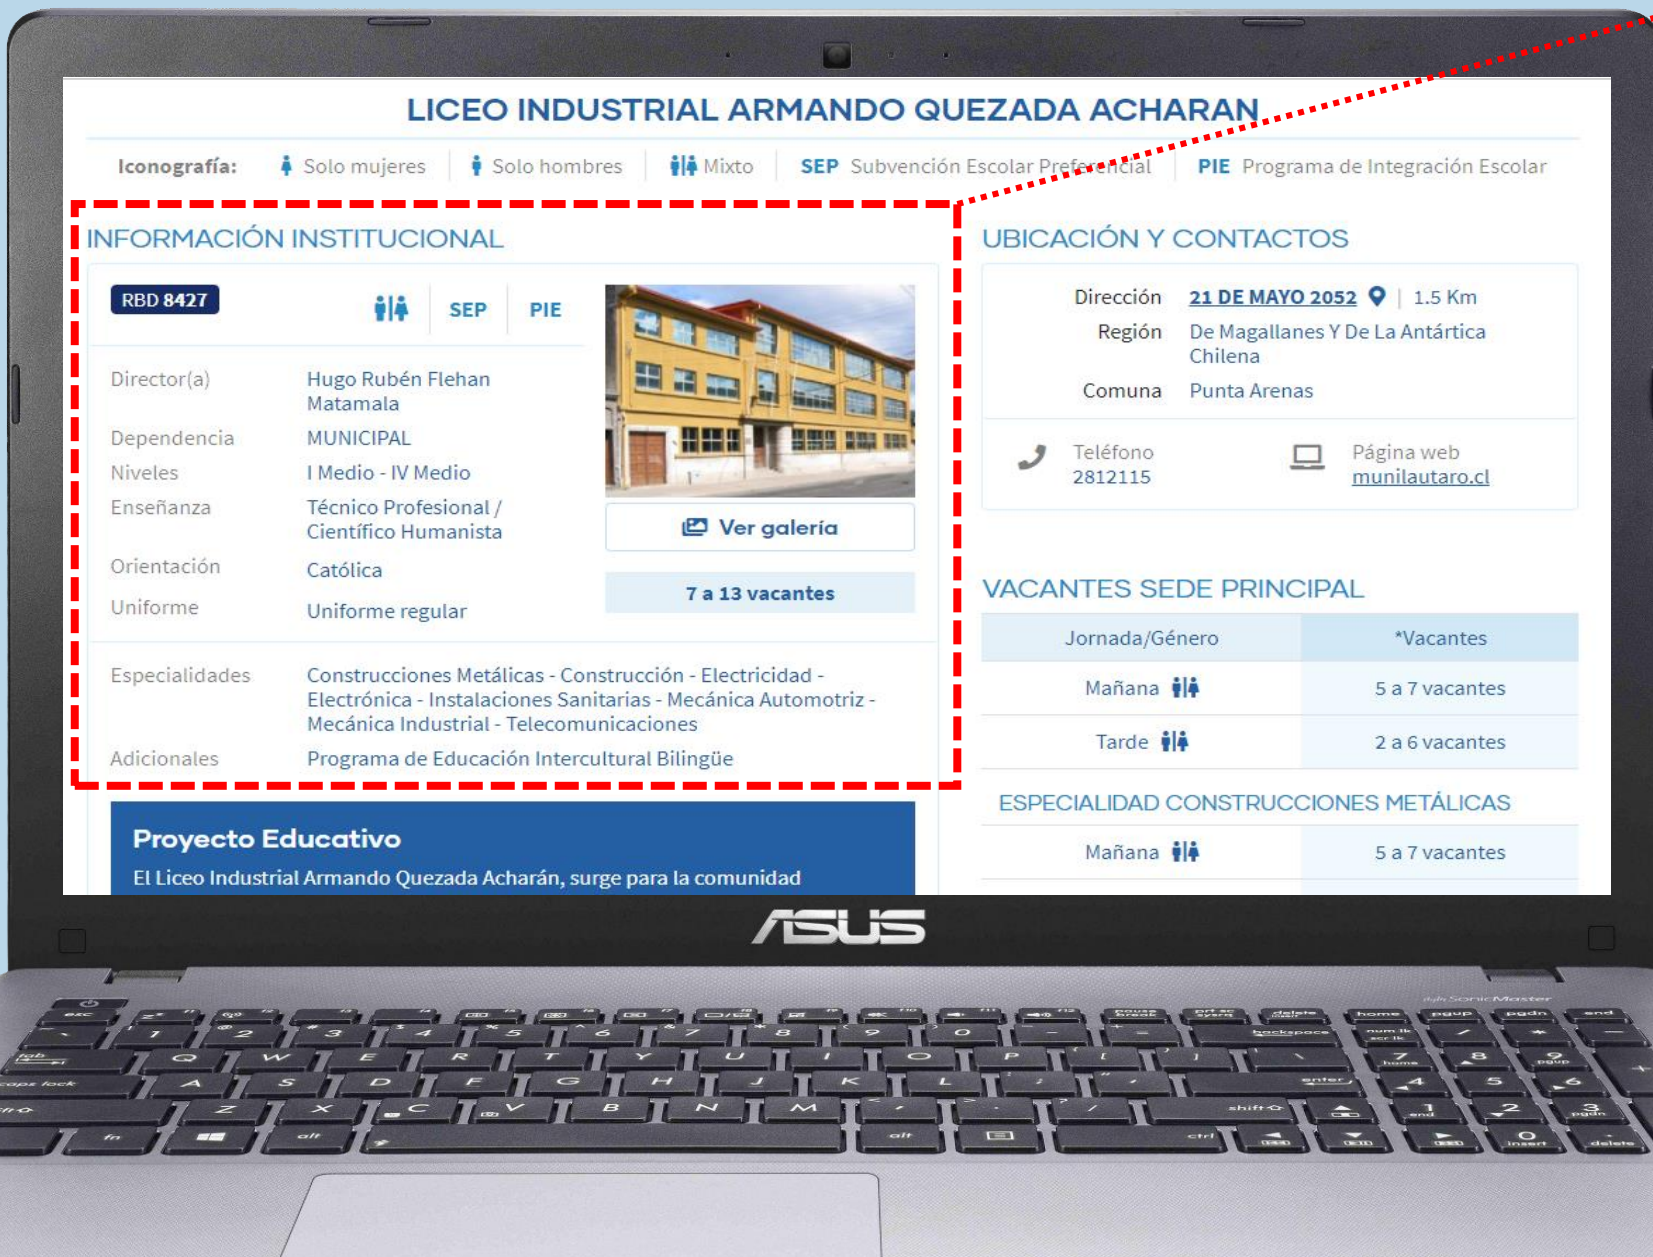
LICEO INDUSTRIAL ARMANDO QUEZADA ACHARAN

Iconografía: Solo mujeres | Solo hombres | Mixto | SEP Subvención Escolar Preferencial | PIE Programa de Integración Escolar

INFORMACIÓN INSTITUCIONAL

RBD 8427 | SEP | PIE

Director(a) Hugo Rubén Flehan Matamala
Dependencia MUNICIPAL
Niveles I Medio - IV Medio
Enseñanza Técnico Profesional / Científico Humanista
Orientación Católica
Uniforme Uniforme regular

Ver galería

7 a 13 vacantes

Especialidades Construcciones Metálicas - Construcción - Electricidad - Electrónica - Instalaciones Sanitarias - Mecánica Automotriz - Mecánica Industrial - Telecomunicaciones
Adicionales Programa de Educación Intercultural Bilingüe

Proyecto Educativo
El Liceo Industrial Armando Quezada Acharán, surge para la comunidad

UBICACIÓN Y CONTACTOS

Dirección 21 DE MAYO 2052 | 1.5 Km
Región De Magallanes Y De La Antártica Chilena
Comuna Punta Arenas

Teléfono 2812115
Página web munilautaro.cl

VACANTES SEDE PRINCIPAL

| Jornada/Género | *Vacantes |
|---|---|
| Mañana | 5 a 7 vacantes |
| Tarde | 2 a 6 vacantes |

ESPECIALIDAD CONSTRUCCIONES METÁLICAS

| Mañana | 5 a 7 vacantes |
|---|---|

ASUS